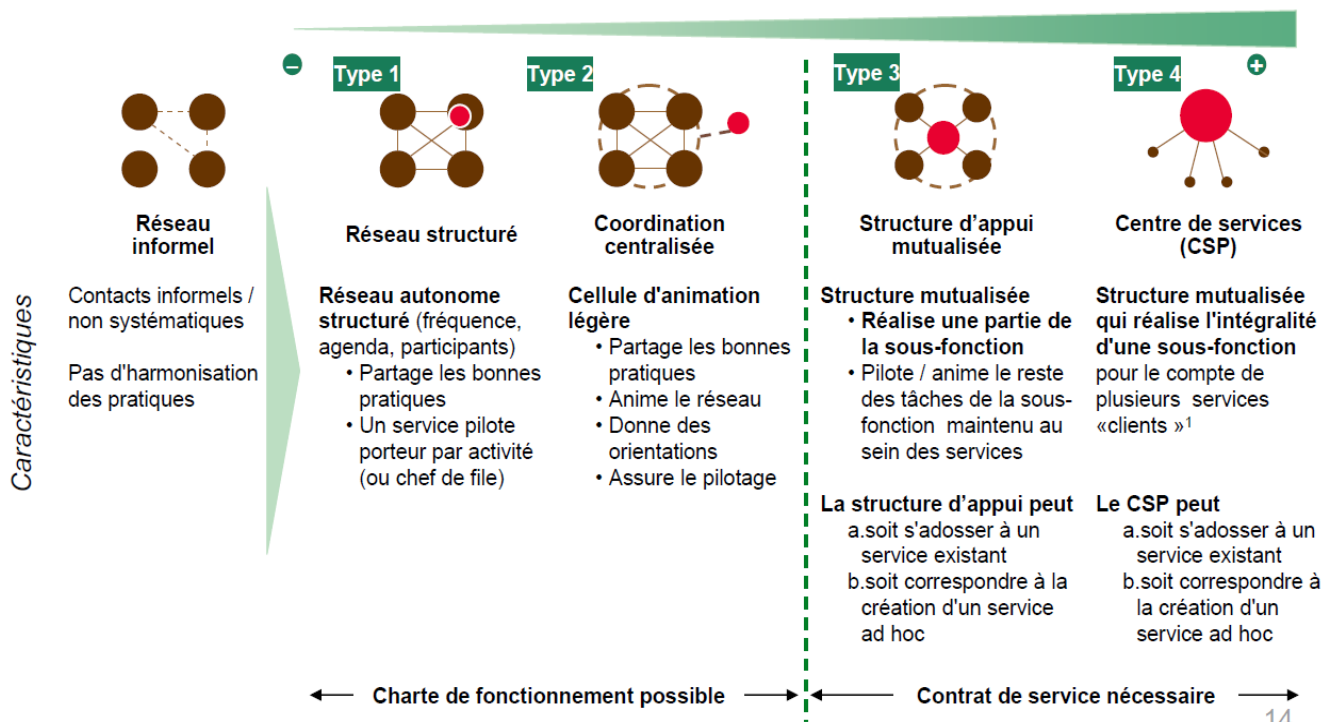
−

Type 1

Type 2

Type 3

Type 4

+

Caractéristiques

Réseau informel

Contacts informels / non systématiques

Pas d'harmonisation des pratiques

Réseau structuré

Réseau autonome structuré (fréquence, agenda, participants)
• Partage les bonnes pratiques
• Un service pilote porteur par activité (ou chef de file)

Coordination centralisée

Cellule d'animation légère
• Partage les bonnes pratiques
• Anime le réseau
• Donne des orientations
• Assure le pilotage

Structure d'appui mutualisée

Structure mutualisée
• Réalise une partie de la sous-fonction
• Pilote / anime le reste des tâches de la sous-fonction maintenu au sein des services

La structure d'appui peut
a. soit s'adosser à un service existant
b. soit correspondre à la création d'un service ad hoc

Centre de services (CSP)

Structure mutualisée qui réalise l'intégralité d'une sous-fonction pour le compte de plusieurs services «clients »$^1$

Le CSP peut
a. soit s'adosser à un service existant
b. soit correspondre à la création d'un service ad hoc

Charte de fonctionnement possible

Contrat de service nécessaire

14